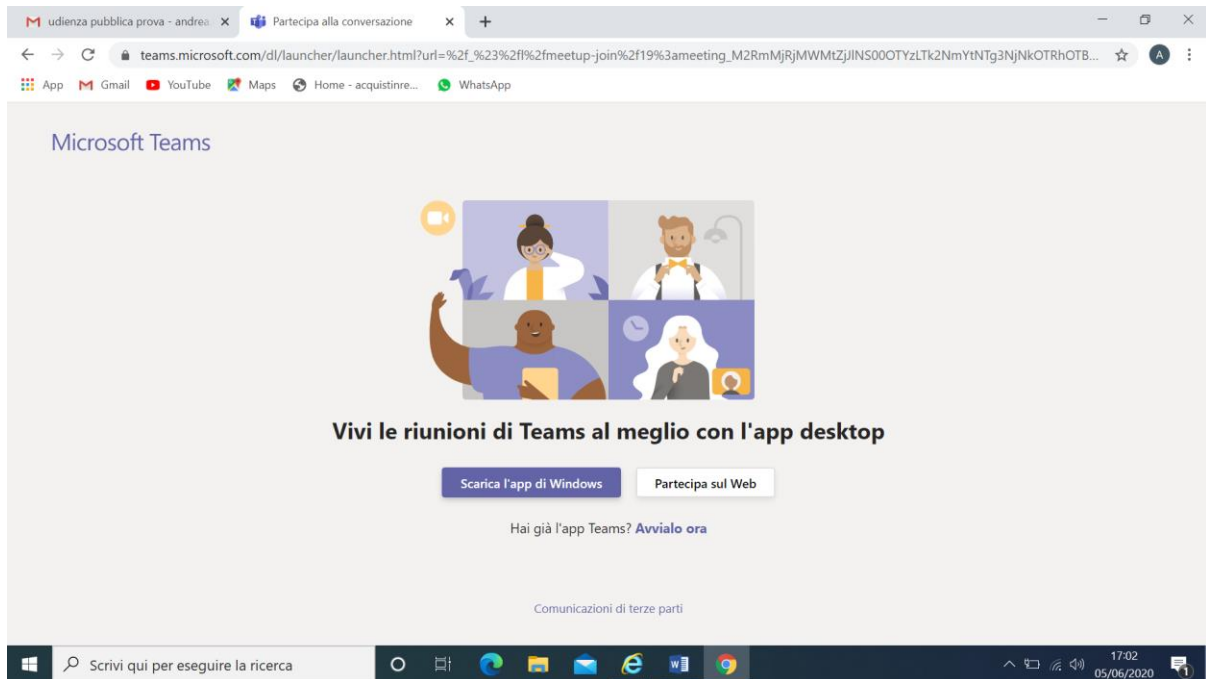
udienza pubblica prova - andrea
Partecipa alla conversazione
teams.microsoft.com/dl/launcher/launcher.html?url=%2f_%23%2fl%2fmeetup-join%2f19%3ameeting_M2RmMjRjMWMtZjJlNS00OTYzLTk2NmYtNTg3NjNkOTRhOTB...
App Gmail YouTube Maps Home - acquistinre... WhatsApp

Microsoft Teams

Vivi le riunioni di Teams al meglio con l'app desktop

Scarica l'app di Windows
Partecipa sul Web

Hai già l'app Teams? Avvialo ora

Comunicazioni di terze parti

Scrivi qui per eseguire la ricerca
17:02
05/06/2020